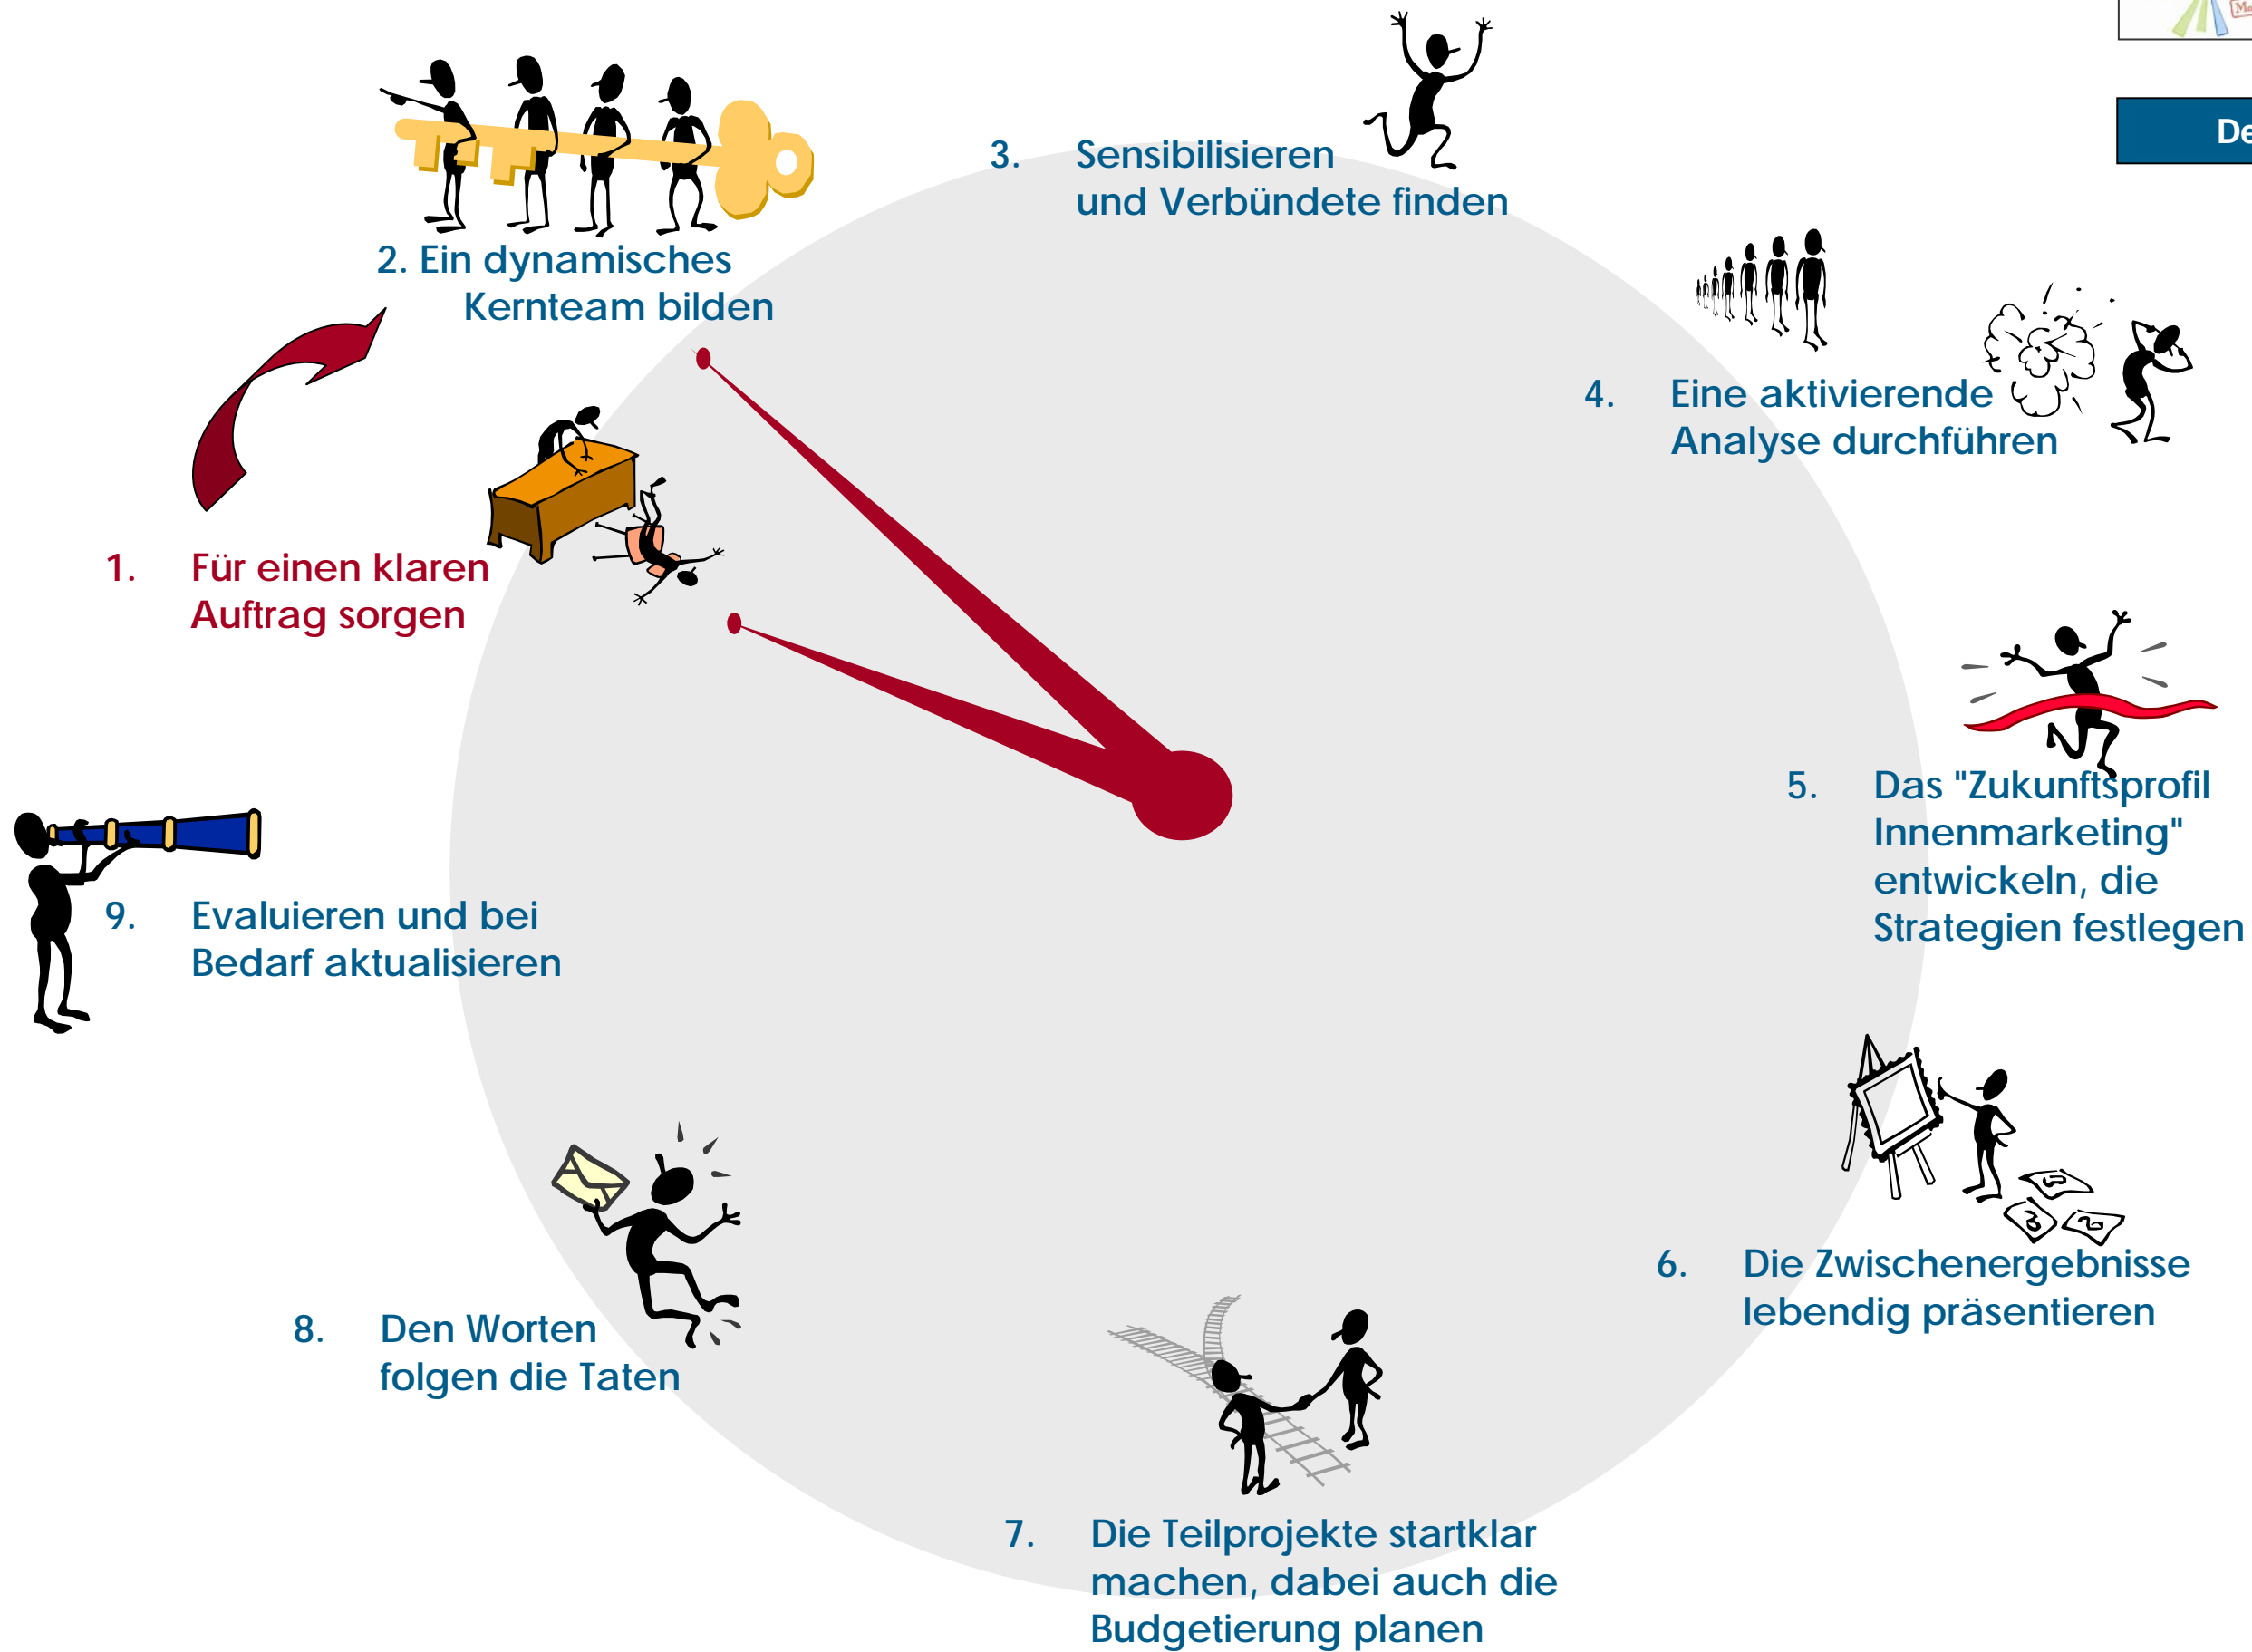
3. Sensibilisieren und Verbündete finden

2. Ein dynamisches Kernteam bilden

4. Eine aktivierende Analyse durchführen

1. Für einen klaren Auftrag sorgen

5. Das "Zukunftsprofil Innenmarketing" entwickeln, die Strategien festlegen

9. Evaluieren und bei Bedarf aktualisieren

6. Die Zwischenergebnisse lebendig präsentieren

8. Den Worten folgen die Taten

7. Die Teilprojekte startklar machen, dabei auch die Budgetierung planen

De